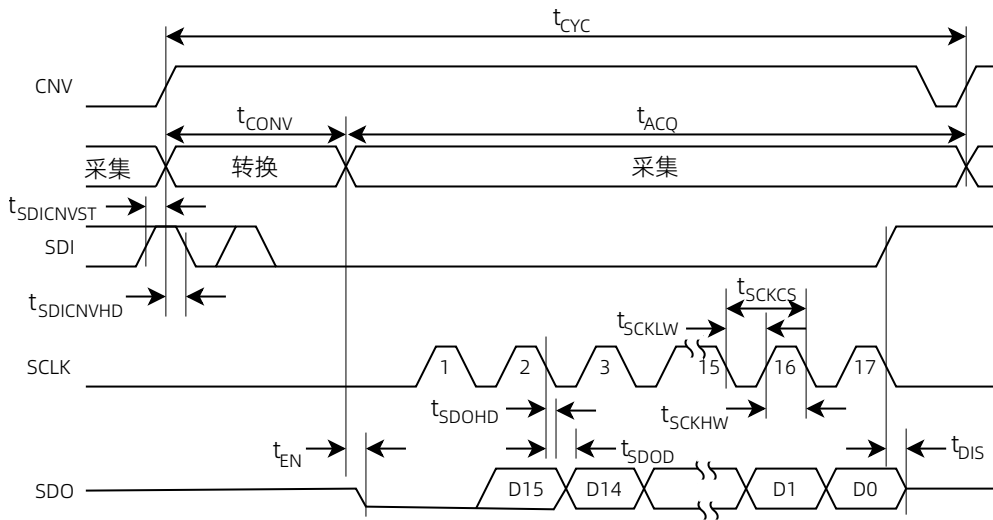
$t_{CYC}$

CNV

$t_{CONV}$

$t_{ACQ}$

采集

转换

采集

$t_{SDICNVST}$

SDI

$t_{SDICNVHD}$

$t_{SCKCS}$

$t_{SCKLW}$

SCLK

1

2

3

15

16

17

$t_{SDOHD}$

$t_{SCKHW}$

$t_{EN}$

$t_{SDOD}$

$t_{DIS}$

SDO

D15

D14

D1

D0